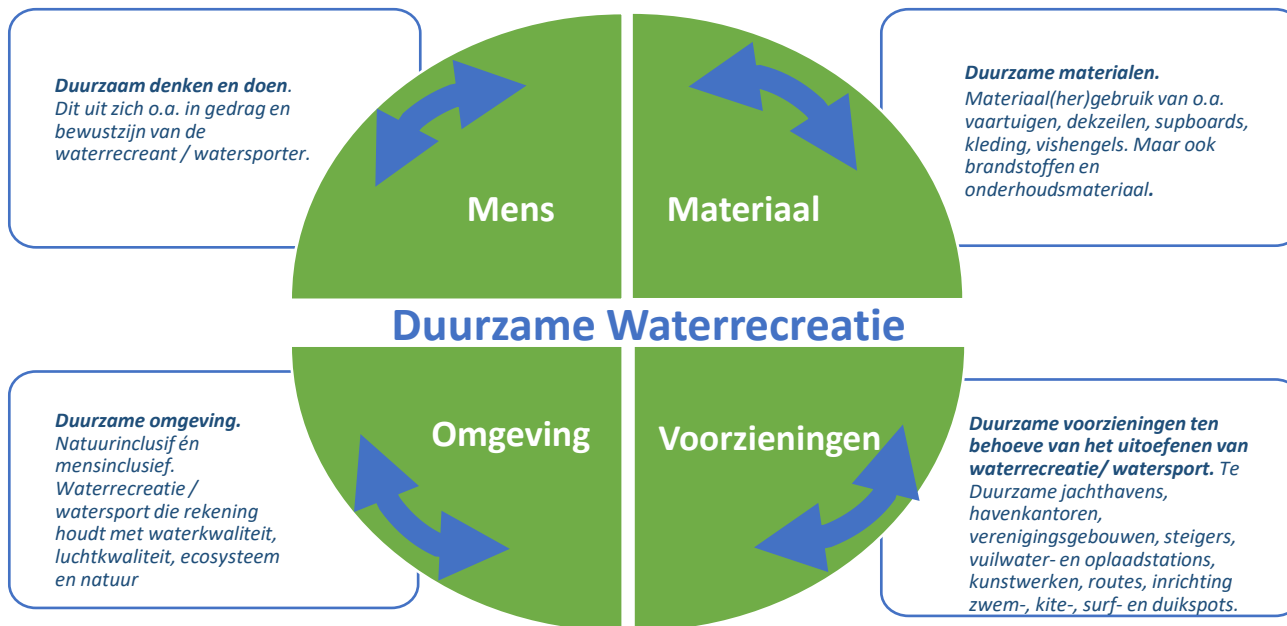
Duurzaam denken en doen. Dit uit zich o.a. in gedrag en bewustzijn van de waterrecreant / watersporter.

Mens

Materiaal

Duurzame materialen. Materiaal(her)gebruik van o.a. vaartuigen, dekzeilen, supboards, kleding, vishengels. Maar ook brandstoffen en onderhoudsmateriaal.

Duurzame Waterrecreatie

Duurzame omgeving. Natuurinclusif én mensinclusief. Waterrecreatie / watersport die rekening houdt met waterkwaliteit, luchtkwaliteit, ecosysteem en natuur

Omgeving

Voorzieningen

Duurzame voorzieningen ten behoeve van het uitoefenen van waterrecreatie/ watersport. Te Duurzame jachthavens, havenkantoren, verenigingsgebouwen, steigers, vuilwater- en oplaadstations, kunstwerken, routes, inrichting zwem-, kite-, surf- en duikspots.